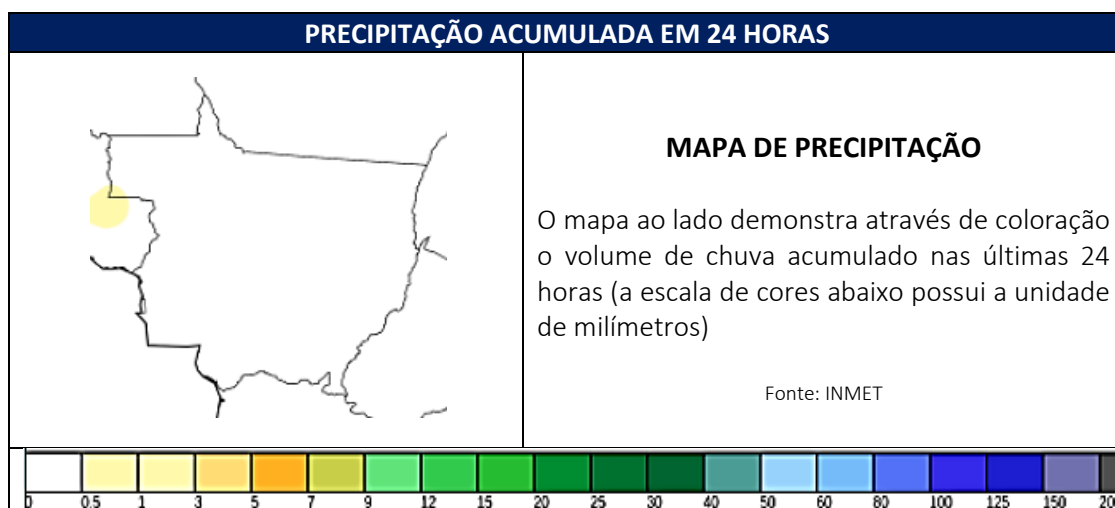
PRECIPITAÇÃO ACUMULADA EM 24 HORAS

MAPA DE PRECIPITAÇÃO

O mapa ao lado demonstra através de coloração o volume de chuva acumulado nas últimas 24 horas (a escala de cores abaixo possui a unidade de milímetros)

Fonte: INMET

0 0.5 1 3 5 7 9 12 15 20 25 30 40 50 60 80 100 125 150 20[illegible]